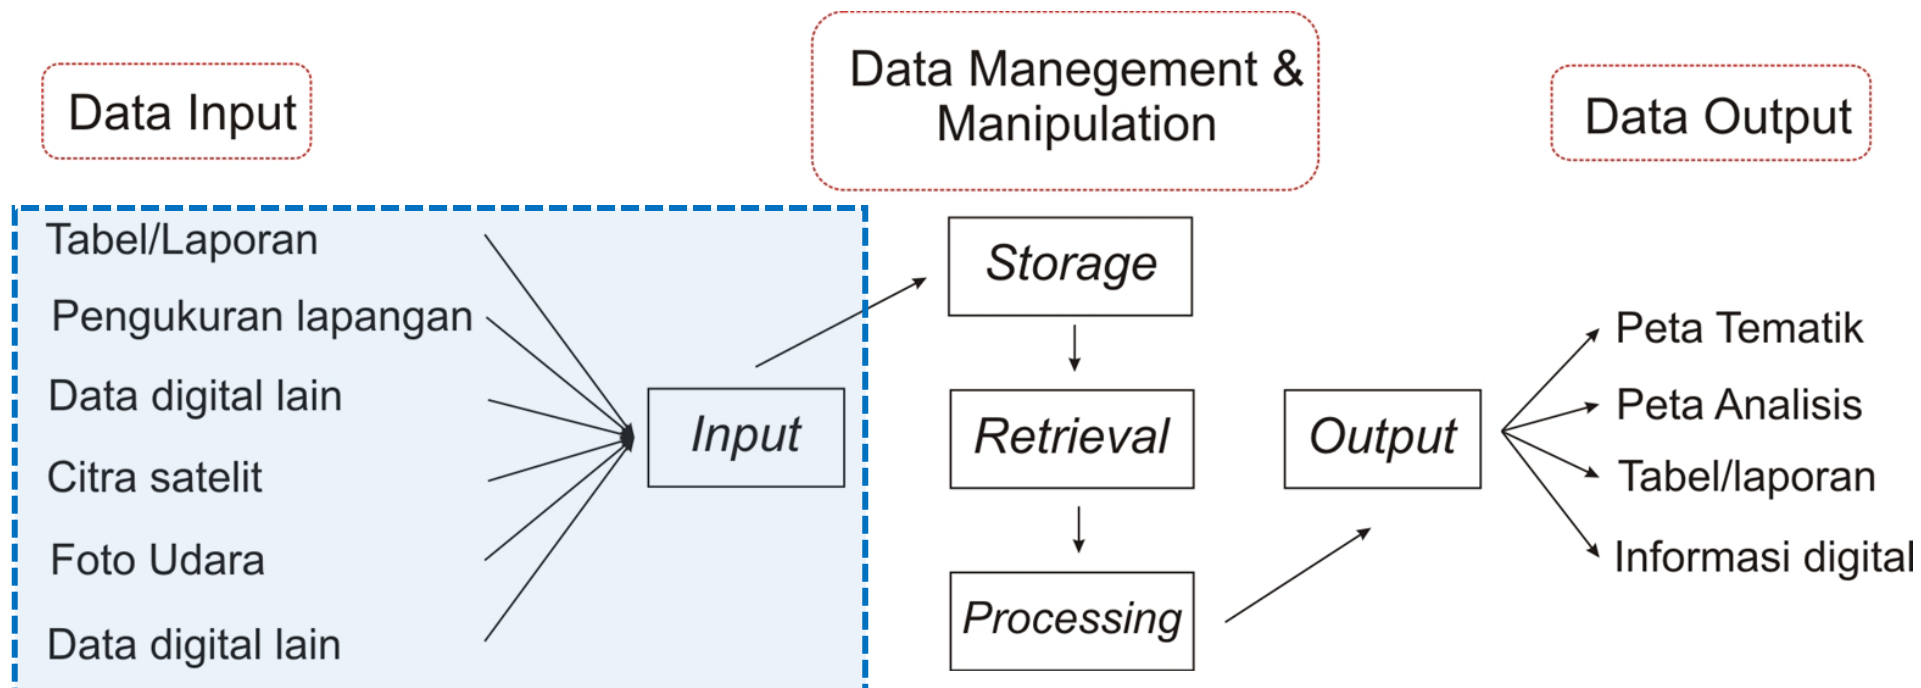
Data Input

Data Manegement & Manipulation

Data Output

Tabel/Laporan

Pengukuran lapangan

Data digital lain

Citra satelit

Foto Udara

Data digital lain

Input

Storage

Retrieval

Processing

Output

Peta Tematik

Peta Analisis

Tabel/laporan

Informasi digital